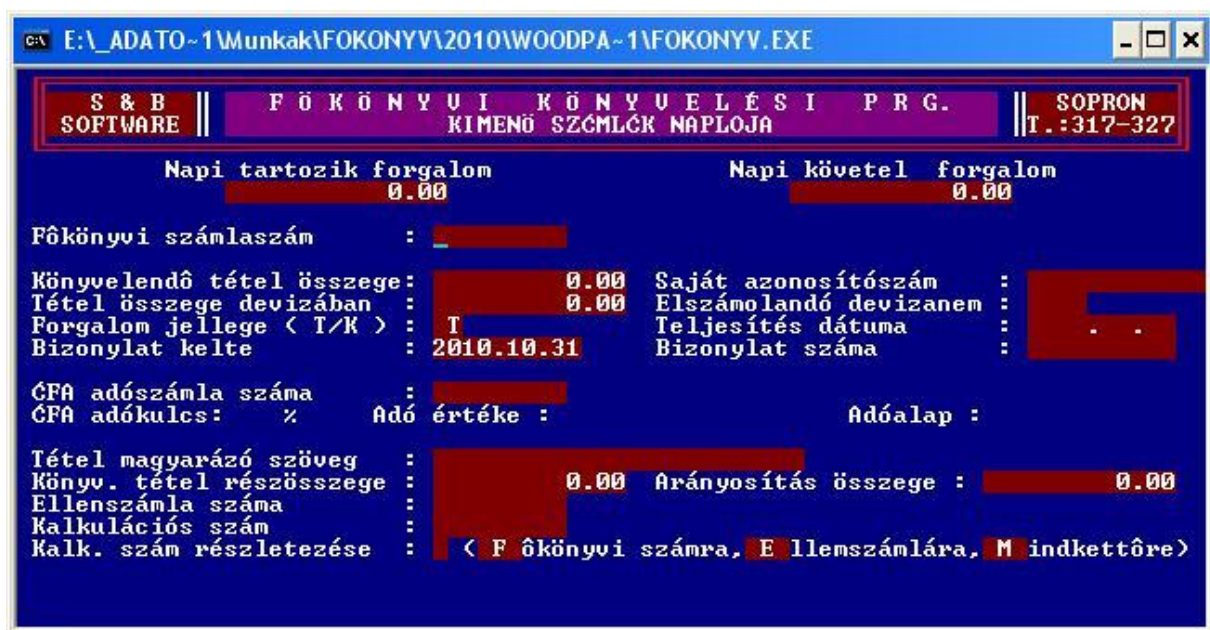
E:\_ADATO~1\Munkak\FOKONYV\2010\WOODPA~1\FOKONYV.EXE

S & B SOFTWARE

F Ö K Ö N Y V I K Ö N Y V E L É S I P R G.
KIMENÖ SZÁMLÁK NAPLOJA

SOPRON T.:317-327

Napi tartozik forgalom
0.00

Napi követel forgalom
0.00

Fôkönyvi számlaszám :

Könyvelendô tétel összege: 0.00
Tétel összege devizában : 0.00
Forgalom jellege ( T/K ) : T
Bizonylat kelte : 2010.10.31

Saját azonosítószám :
Elszámolandó devizanem :
Teljesítés dátuma : . .
Bizonylat száma :

ÁFA adószámla száma :
ÁFA adókulcs: % Adó értéke :

Adóalap :

Tétel magyarázó szöveg :
Könyv. tétel részösszege : 0.00
Ellenszámla száma :
Kalkulációs szám :
Kalk. szám részletezése :

Arányosítás összege : 0.00

( F ôkönyvi számra, E llemszámlára, M indkettôre)